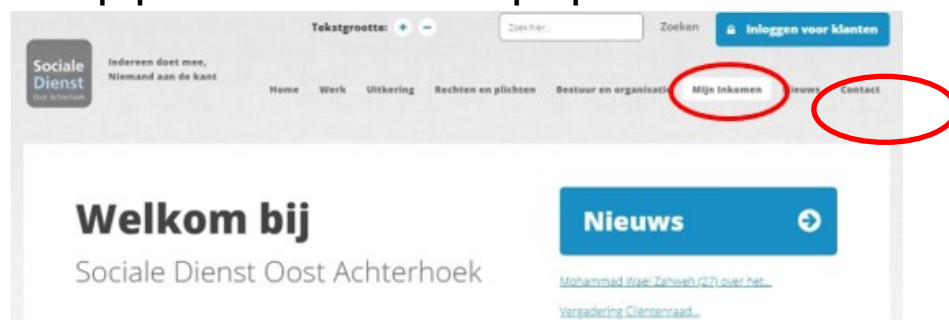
Tekstgrootte: + −

Zoek hier...

Zoeken

Inloggen voor klanten

Sociale Dienst Oost Achterhoek

Iedereen doet mee, Niemand aan de kant

Home Werk Uitkering Rechten en plichten Bestuur en organisatie Mijn Inkomen Nieuws Contact

Welkom bij

Sociale Dienst Oost Achterhoek

Nieuws

Mohammad Wael Zahweh (27) over het...

Vergadering Cliëntenraad...